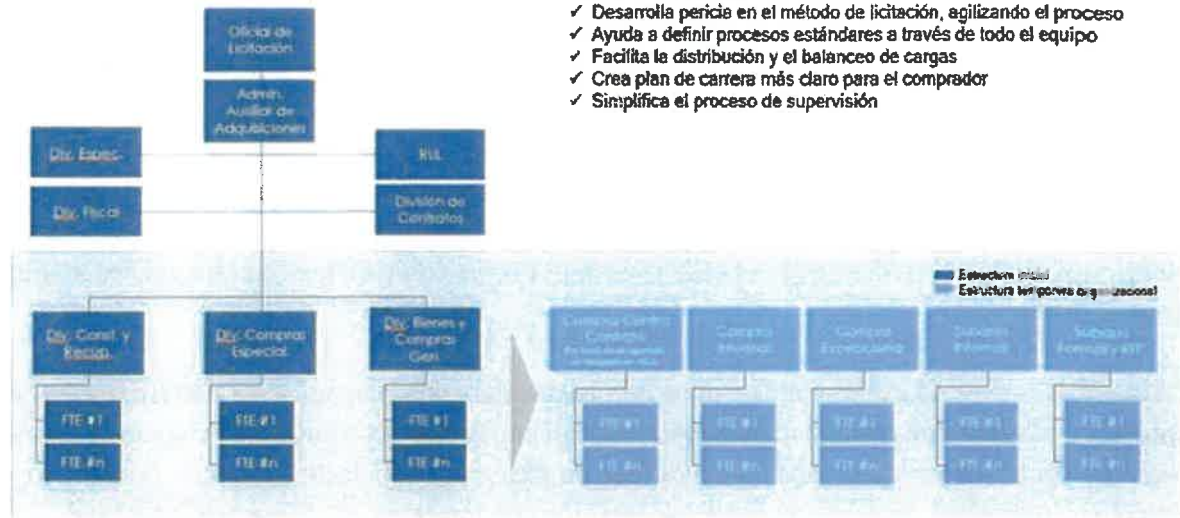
✓ Desarrolla pericia en el método de licitación, agilizando el proceso
✓ Ayuda a definir procesos estándares a través de todo el equipo
✓ Facilita la distribución y el balanceo de cargas
✓ Crea plan de carrera más claro para el comprador
✓ Simplifica el proceso de supervisión

Oficial de Licitación

Admin. Auxiliar de Adquisiciones

Div. Espec.

RUL

Div. Fiscal

División de Contratos

Estructura inicial
Estructura temporera organizacional

Div. Const. y Recup.

Div. Compras Especial

Div. Bienes y Compras Gen.

FTE #1

FTE #n

FTE #1

FTE #n

FTE #1

FTE #n

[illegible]

Compra Informal

Compra Excepcional

Subasta Informal

Subasta Formal y RFP

FTE #1

FTE #n

FTE #1

FTE #n

FTE #1

FTE #n

FTE #1

FTE #n

FTE #1

FTE #n